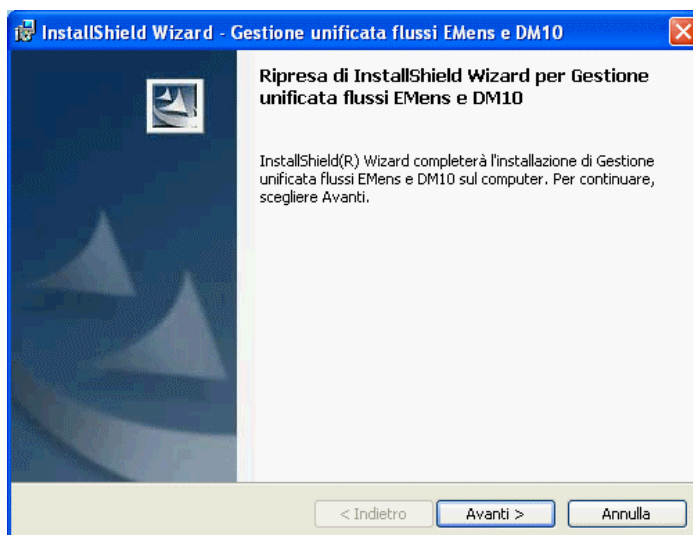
InstallShield Wizard - Gestione unificata flussi EMens e DM10

Ripresa di InstallShield Wizard per Gestione unificata flussi EMens e DM10

InstallShield(R) Wizard completerà l'installazione di Gestione unificata flussi EMens e DM10 sul computer. Per continuare, scegliere Avanti.

< Indietro
Avanti >
Annulla